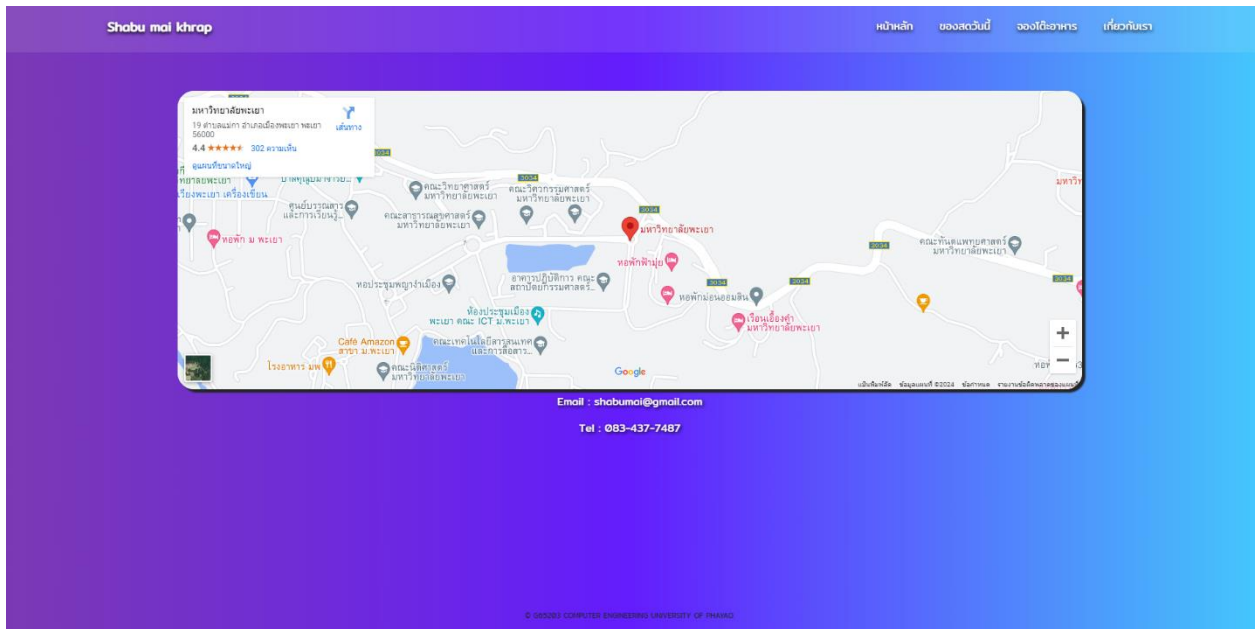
Shabu mai khrap

หน้าหลัก ของสดวันนี้ จองโต๊ะอาหาร เกี่ยวกับเรา

มหาวิทยาลัยพะเยา
19 ตำบลแม่กา อำเภอเมืองพะเยา พะเยา 56000
4.4 ★★★★★ 302 ความเห็น
ดูแผนที่ขนาดใหญ่
เส้นทาง

3034
คณะวิทยาศาสตร์ มหาวิทยาลัยพะเยา
คณะวิศวกรรมศาสตร์ มหาวิทยาลัยพะเยา
ศูนย์บรรณสารและการเรียนรู้...
คณะสาธารณสุขศาสตร์ มหาวิทยาลัยพะเยา
ทยาลัยพะเยา
เรียงพะเยา เครื่องเขียน
หอพัก ม พะเยา
มหาวิทยาลัยพะเยา
หอพักฟ้ามุ่ย
อาคารปฏิบัติการ คณะสถาปัตยกรรมศาสตร์...
หอประชุมพญางำเมือง
หอพักม่อนออมสิน
คณะทันตแพทยศาสตร์ มหาวิทยาลัยพะเยา
ห้องประชุมเมือง พะเยา คณะ ICT ม.พะเยา
เรือนเอื้องคำ มหาวิทยาลัยพะเยา
Café Amazon สาขา ม.พะเยา
คณะเทคโนโลยีสารสนเทศและการสื่อสาร...
โรงอาหาร มพ
คณะนิติศาสตร์ มหาวิทยาลัยพะเยา
มหาวิ
Google
แป้นพิมพ์ลัด ข้อมูลแผนที่ ©2024 ข้อกำหนด รายงานข้อผิดพลาดของแผนที่

Email : shobumai@gmail.com

Tel : 083-437-7487

© 065203 COMPUTER ENGINEERING UNIVERSITY OF PHAYAO